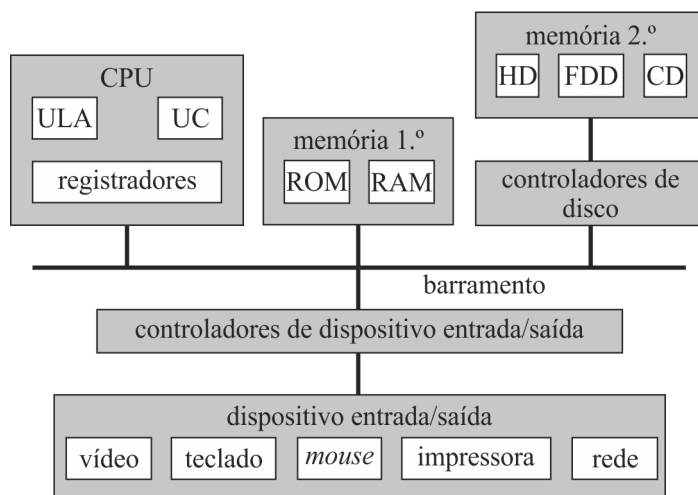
CPU

ULA

UC

registradores

memória 1.º

ROM

RAM

memória 2.º

HD

FDD

CD

controladores de disco

barramento

controladores de dispositivo entrada/saída

dispositivo entrada/saída

vídeo

teclado

*mouse*

impressora

rede